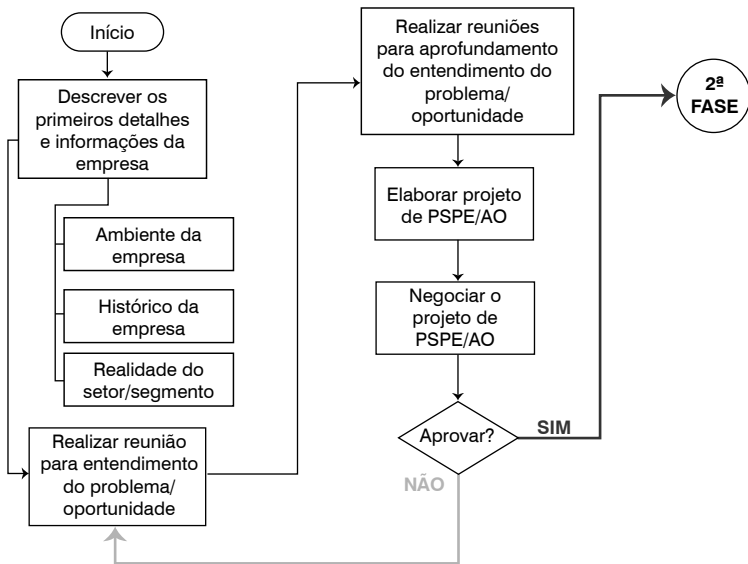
Início

Descrever os primeiros detalhes e informações da empresa

Ambiente da empresa

Histórico da empresa

Realidade do setor/segmento

Realizar reunião para entendimento do problema/ oportunidade

Realizar reuniões para aprofundamento do entendimento do problema/ oportunidade

Elaborar projeto de PSPE/AO

Negociar o projeto de PSPE/AO

Aprovar?

SIM

NÃO

2ª FASE